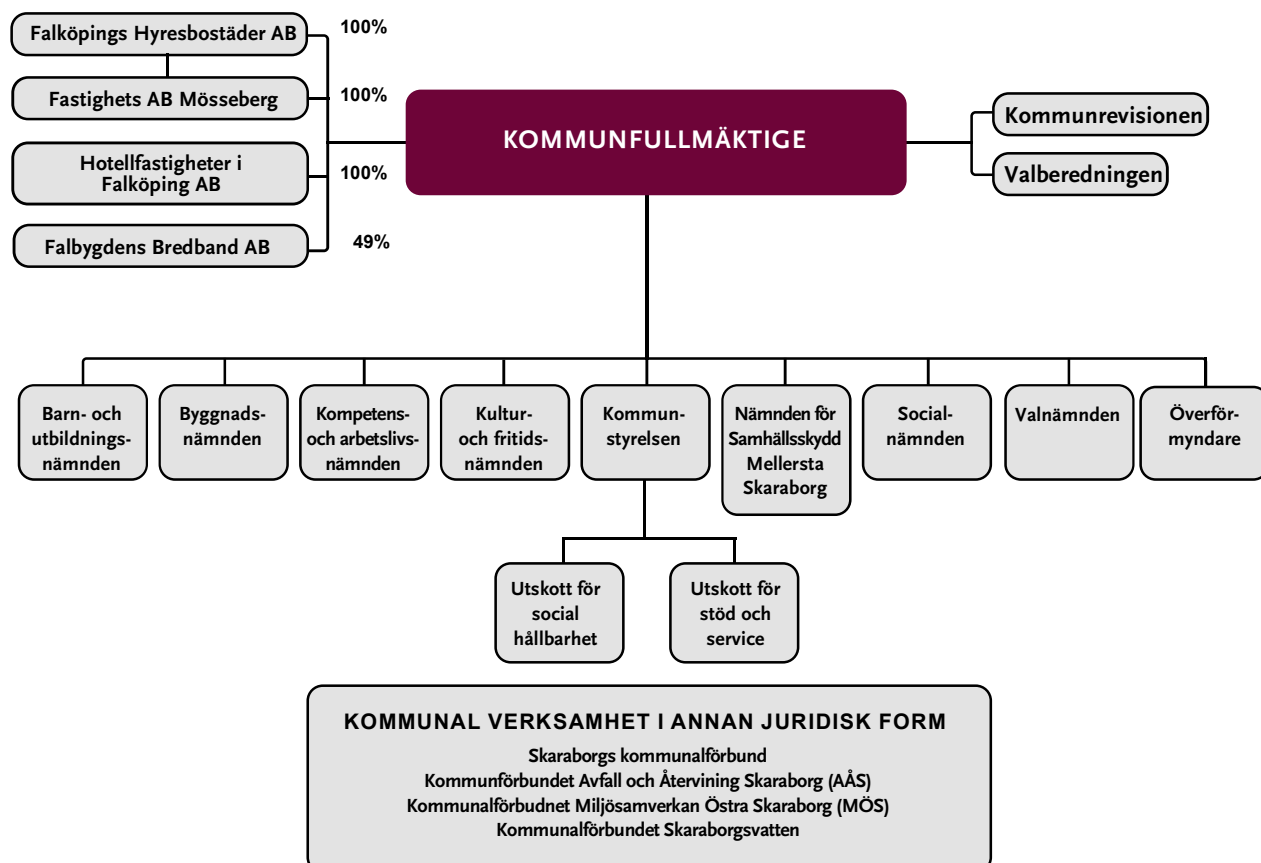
Falköpings Hyresbostäder AB
100%
Fastighets AB Mösseberg
100%
Hotellfastigheter i Falköping AB
100%
Falbygdens Bredband AB
49%

KOMMUNFULLMÄKTIGE

Kommunrevisionen
Valberedningen

Barn- och utbildningsnämnden
Byggnadsnämnden
Kompetens- och arbetslivsnämnden
Kultur- och fritidsnämnden
Kommunstyrelsen
Nämnden för Samhällsskydd Mellersta Skaraborg
Socialnämnden
Valnämnden
Överförmyndare

Utskott för social hållbarhet
Utskott för stöd och service

KOMMUNAL VERKSAMHET I ANNAN JURIDISK FORM

Skaraborgs kommunalförbund
Kommunförbundet Avfall och Återvining Skaraborg (AÅS)
Kommunalförbudnet Miljösamverkan Östra Skaraborg (MÖS)
Kommunalförbundet Skaraborgsvatten